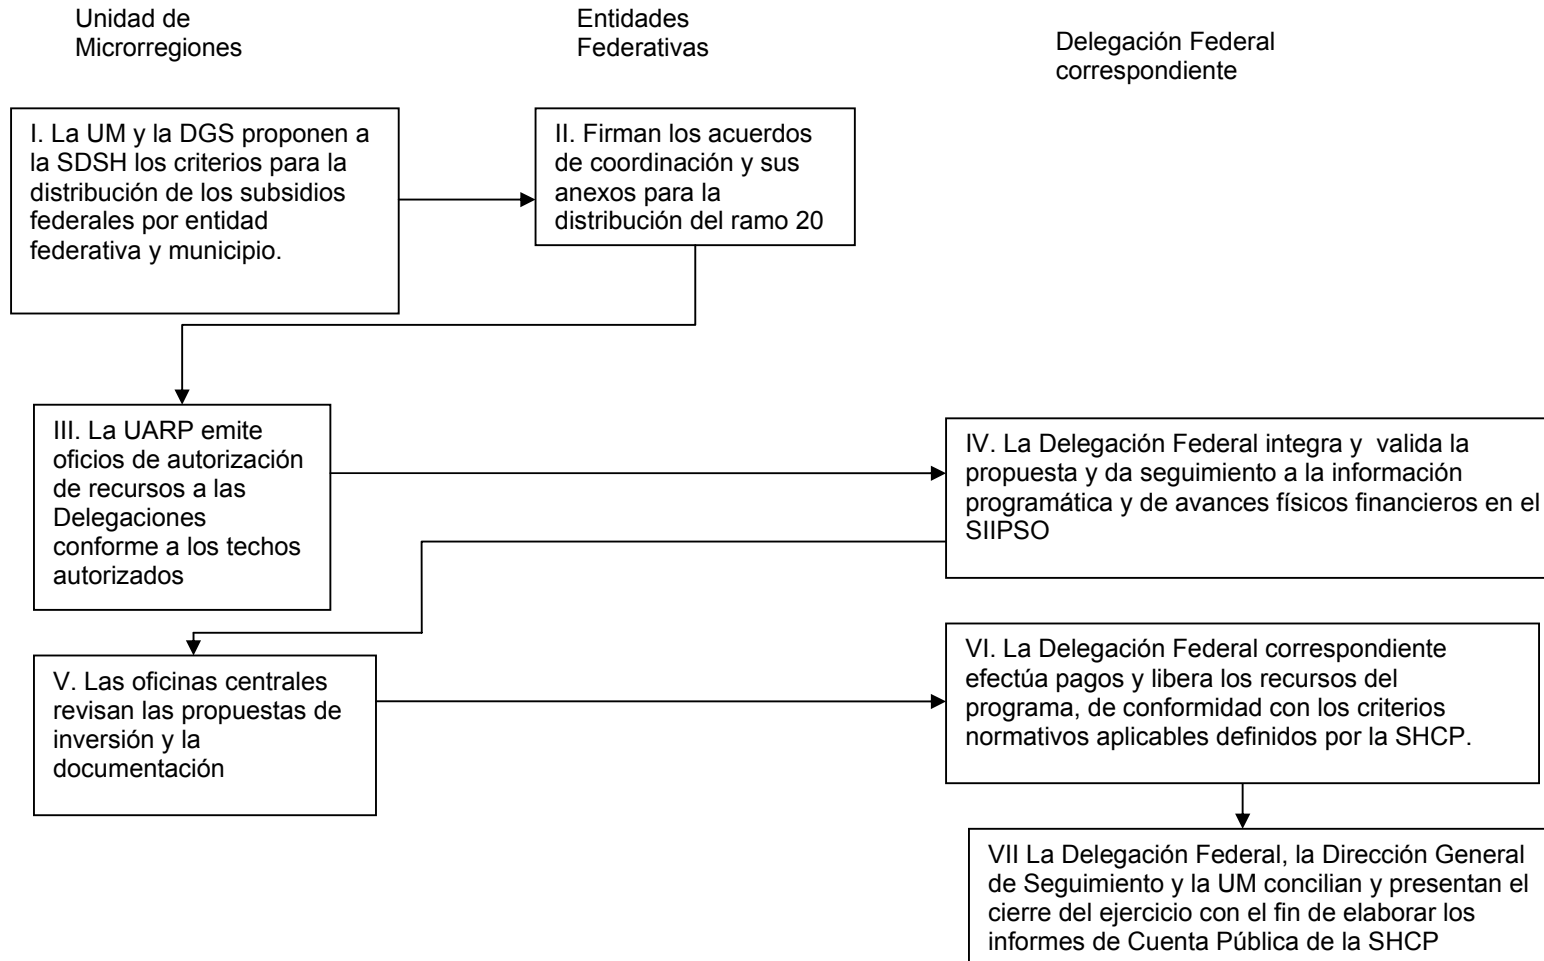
Unidad de Microrregiones

Entidades Federativas

Delegación Federal correspondiente

I. La UM y la DGS proponen a la SDSH los criterios para la distribución de los subsidios federales por entidad federativa y municipio.

II. Firman los acuerdos de coordinación y sus anexos para la distribución del ramo 20

III. La UARP emite oficios de autorización de recursos a las Delegaciones conforme a los techos autorizados

IV. La Delegación Federal integra y valida la propuesta y da seguimiento a la información programática y de avances físicos financieros en el SIIPSO

V. Las oficinas centrales revisan las propuestas de inversión y la documentación

VI. La Delegación Federal correspondiente efectúa pagos y libera los recursos del programa, de conformidad con los criterios normativos aplicables definidos por la SHCP.

VII La Delegación Federal, la Dirección General de Seguimiento y la UM concilian y presentan el cierre del ejercicio con el fin de elaborar los informes de Cuenta Pública de la SHCP